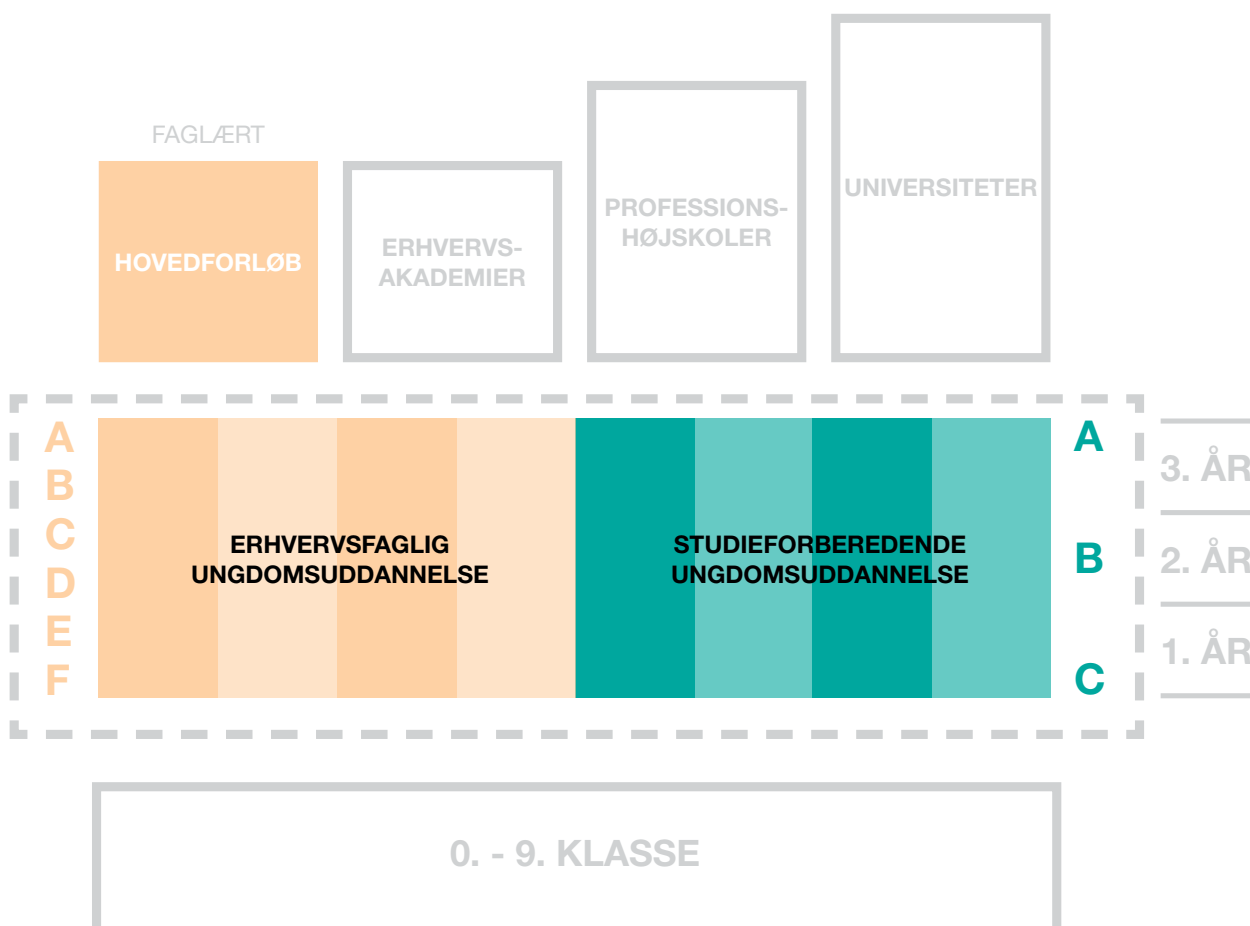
FAGLÆRT

HOVEDFORLØB

ERHVERVS-
AKADEMIER

PROFESSIONS-
HØJSKOLER

UNIVERSITETER

A
B
C
D
E
F

ERHVERVSFAGLIG
UNGDOMSUDDANNELSE

STUDIEFORBEREDENDE
UNGDOMSUDDANNELSE

A
B
C

3. ÅR
2. ÅR
1. ÅR

0. - 9. KLASSE